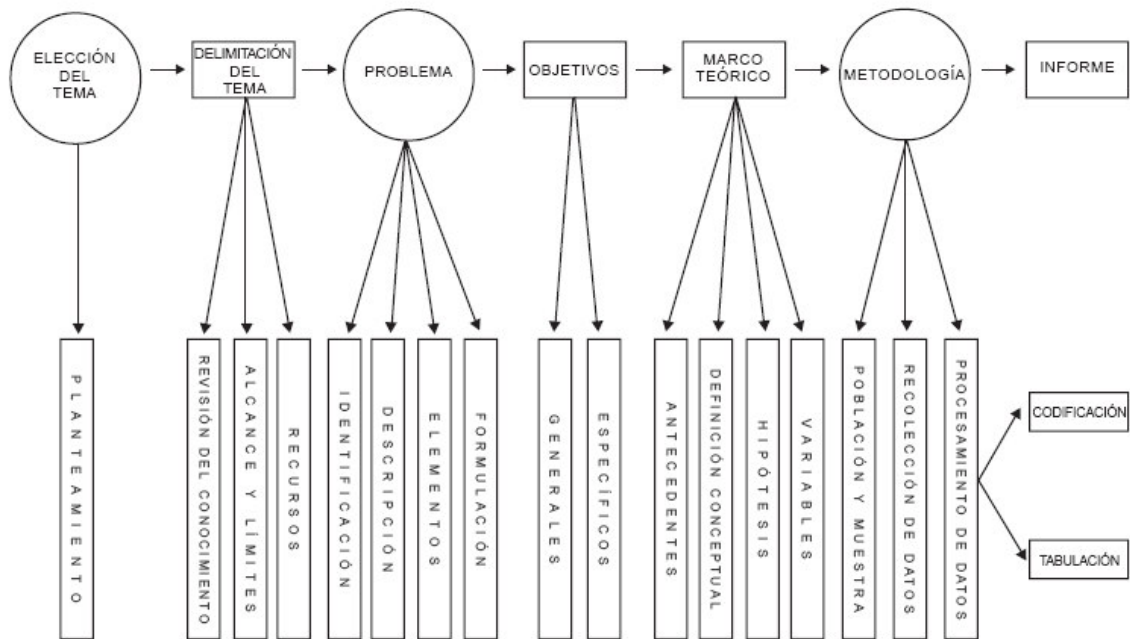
ELECCIÓN DEL TEMA

DELIMITACIÓN DEL TEMA

PROBLEMA

OBJETIVOS

MARCO TEÓRICO

METODOLOGÍA

INFORME

PLANTEAMIENTO

REVISIÓN DEL CONOCIMIENTO

ALCANCE Y LÍMITES

RECURSOS

IDENTIFICACIÓN

DESCRIPCIÓN

ELEMENTOS

FORMULACIÓN

GENERALES

ESPECÍFICOS

ANTECEDENTES

DEFINICIÓN CONCEPTUAL

HIPÓTESIS

VARIABLES

POBLACIÓN Y MUESTRA

RECOLECCIÓN DE DATOS

PROCESAMIENTO DE DATOS

CODIFICACIÓN

TABULACIÓN